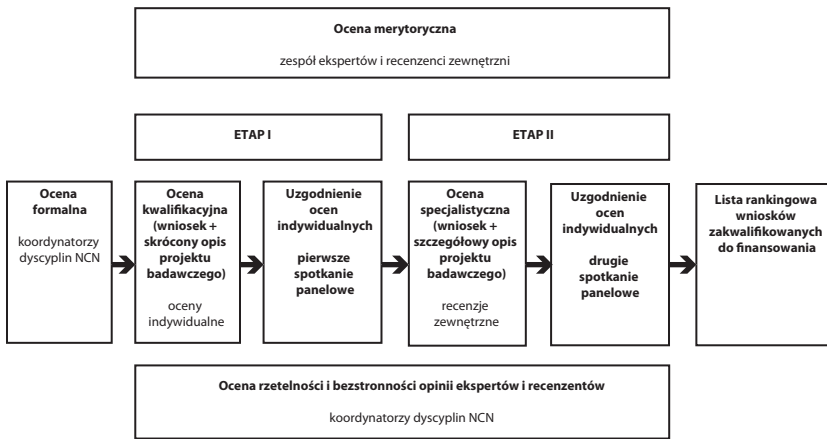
**Ocena merytoryczna**

zespół ekspertów i recenzenci zewnętrzni

**ETAP I**

**ETAP II**

**Ocena formalna**

koordynatorzy dyscyplin NCN

**Ocena kwalifikacyjna (wniosek + skrócony opis projektu badawczego)**

oceny indywidualne

**Uzgodnienie ocen indywidualnych**

**pierwsze spotkanie panelowe**

**Ocena specjalistyczna (wniosek + szczegółowy opis projektu badawczego)**

recenzje zewnętrzne

**Uzgodnienie ocen indywidualnych**

**drugie spotkanie panelowe**

**Lista rankingowa wniosków zakwalifikowanych do finansowania**

**Ocena rzetelności i bezstronności opinii ekspertów i recenzentów**

koordynatorzy dyscyplin NCN